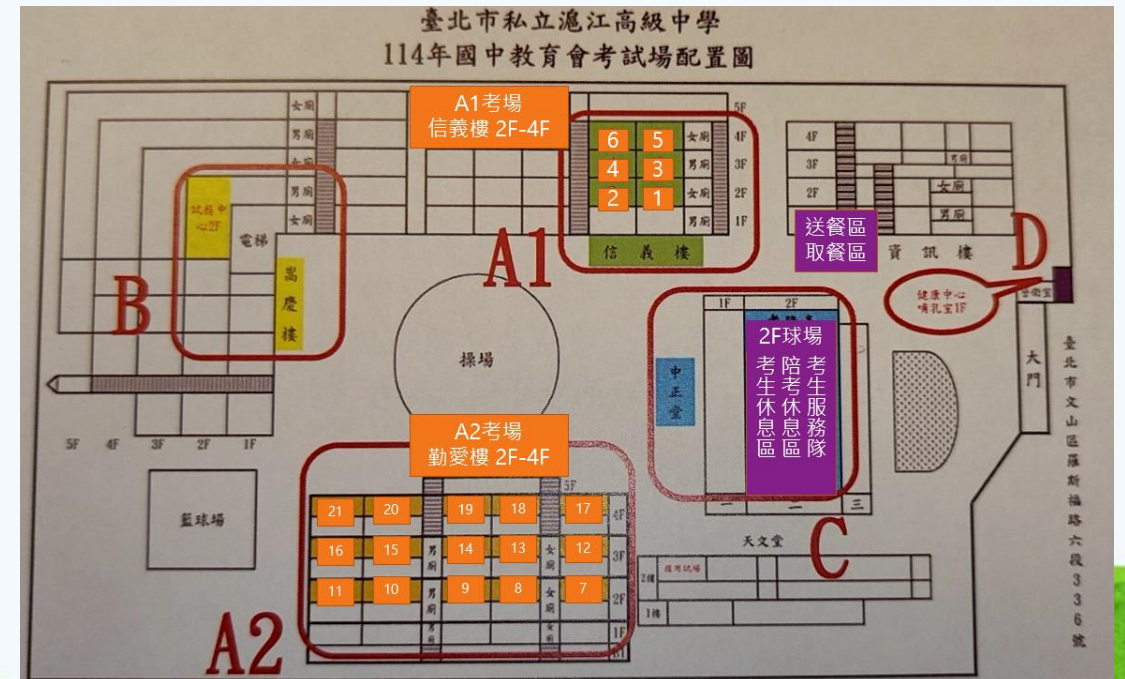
臺北市私立滬江高級中學
114年國中教育會考試場配置圖

A1考場
信義樓 2F-4F

5F
6 5 女廁 4F
4 3 女廁 3F
2 1 男廁 2F
男廁 1F
信義樓

A1

女廁
男廁
女廁
男廁
女廁

試務中心2F
電梯
嵩慶樓

B

4F
3F
2F
男廁
女廁
男廁

送餐區
取餐區

資訊樓

D

健康中心
哺乳室1F
警衛室

操場

1F 2F
2F球場
考生服務隊
陪考休息區
考生休息區

中正堂

大門

臺北市文山區羅斯福路六段336號

5F 4F 3F 2F 1F

A2考場
勤愛樓 2F-4F

5F
21 20 19 18 17 4F
16 15 男廁 14 13 女廁 12 3F
11 10 男廁 9 8 女廁 7 2F
男廁 女廁 1F

藍球場

天文堂

C

備用試場
2樓
1樓

A2